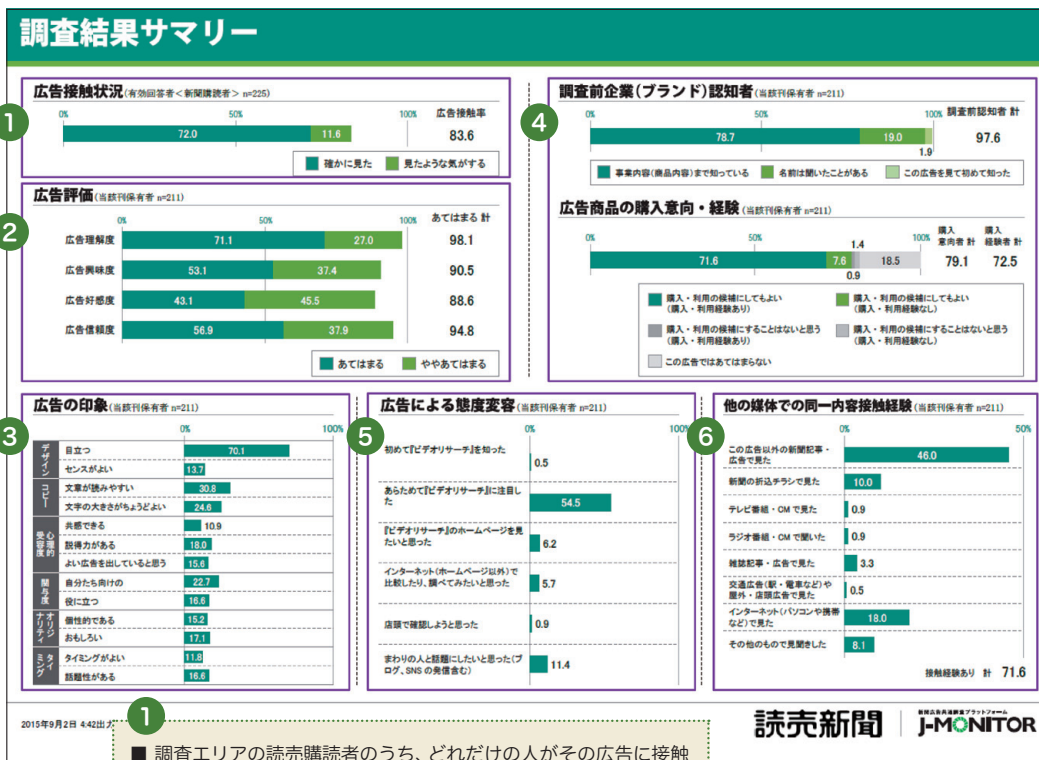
調査結果サマリー

1
広告接触状況(有効回答者<新聞購読者> n=225)
0% 50% 100% 広告接触率
72.0 11.6 83.6
確かに見た 見たような気がする

2
広告評価(当該刊保有者 n=211)
0% 50% 100% あてはまる 計
広告理解度 71.1 27.0 98.1
広告興味度 53.1 37.4 90.5
広告好感度 43.1 45.5 88.6
広告信頼度 56.9 37.9 94.8
あてはまる ややあてはまる

4
調査前企業(ブランド)認知者(当該刊保有者 n=211)
0% 50% 100% 調査前認知者 計
78.7 19.0 97.6
1.9
事業内容(商品内容)まで知っている 名前は聞いたことがある この広告を見て初めて知った

広告商品の購入意向・経験(当該刊保有者 n=211)
0% 50% 100% 購入意向者 計 購入経験者 計
71.6 7.6 1.4 0.9 18.5 79.1 72.5
購入・利用の候補にしてもよい(購入・利用経験あり)
購入・利用の候補にしてもよい(購入・利用経験なし)
購入・利用の候補にすることはないと思う(購入・利用経験あり)
購入・利用の候補にすることはないと思う(購入・利用経験なし)
この広告ではあてはまらない

3
広告の印象(当該刊保有者 n=211)
0% 100%
デザイン 目立つ 70.1
センスがよい 13.7
コピー 文章が読みやすい 30.8
文字の大きさがちょうどよい 24.6
心理的受容度 共感できる 10.9
説得力がある 18.0
よい広告を出していると思う 15.6
関与度 自分たち向けの 22.7
役に立つ 16.6
オリジナリティ 個性的である 15.2
おもしろい 17.1
タイミング タイミングがよい 11.8
話題性がある 16.6

5
広告による態度変容(当該刊保有者 n=211)
0% 100%
初めて『ビデオリサーチ』を知った 0.5
あらためて『ビデオリサーチ』に注目した 54.5
『ビデオリサーチ』のホームページを見たいと思った 6.2
インターネット(ホームページ以外)で比較したり、調べてみたいと思った 5.7
店頭で確認しようと思った 0.9
まわりの人と話題にしたいと思った(ブログ、SNSの発信含む) 11.4

6
他の媒体での同一内容接触経験(当該刊保有者 n=211)
0% 50%
この広告以外の新聞記事・広告で見た 46.0
新聞の折込チラシで見た 10.0
テレビ番組・CMで見た 0.9
ラジオ番組・CMで聞いた 0.9
雑誌記事・広告で見た 3.3
交通広告(駅・電車など)や屋外・店頭広告で見た 0.5
インターネット(パソコンや携帯など)で見た 18.0
その他のもので見聞きした 8.1
接触経験あり 計 71.6

2015年9月2日 4:42出力
1
■ 調査エリアの読売購読者のうち、どれだけの人がその広告に接触
読売新聞 J-MONITOR